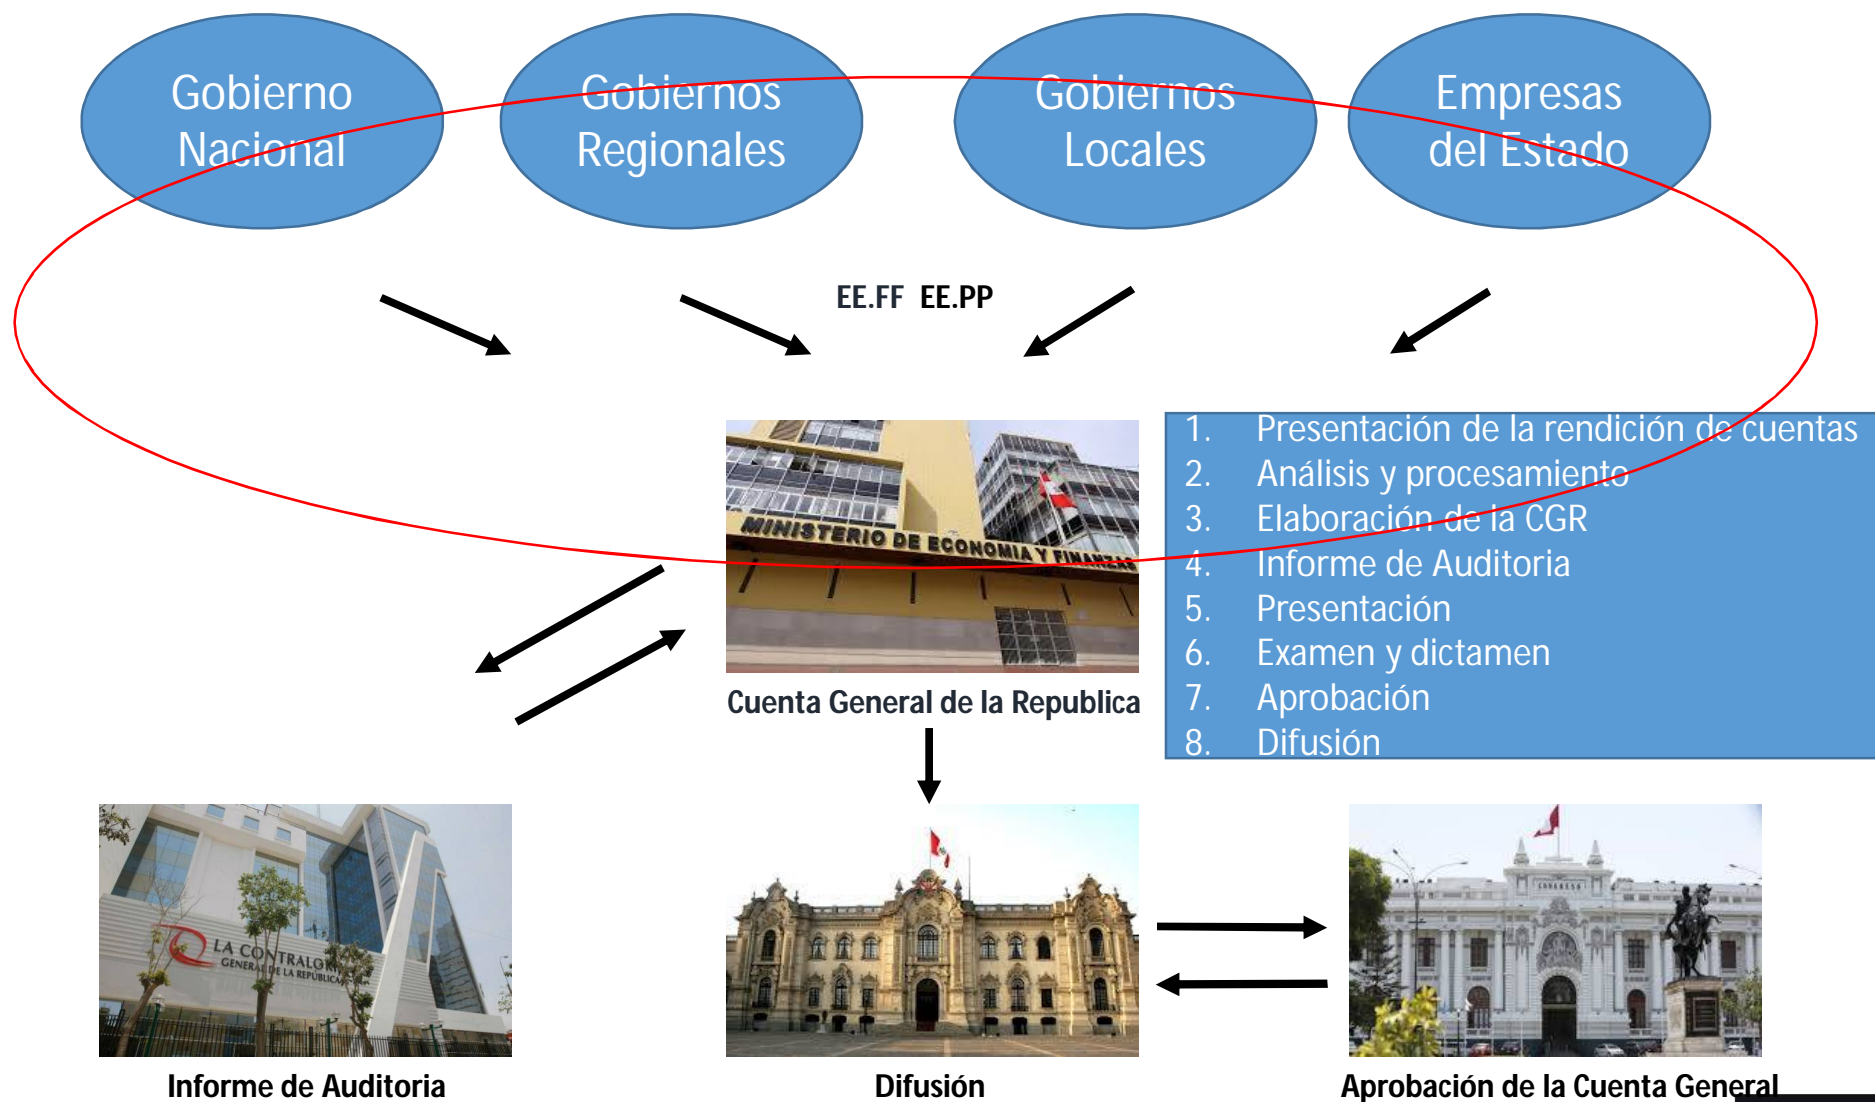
Gobierno Nacional

Gobiernos Regionales

Gobiernos Locales

Empresas del Estado

EE.FF EE.PP

MINISTERIO DE ECONOMIA Y FINANZAS

Cuenta General de la Republica

1. Presentación de la rendición de cuentas
2. Análisis y procesamiento
3. Elaboración de la CGR
4. Informe de Auditoria
5. Presentación
6. Examen y dictamen
7. Aprobación
8. Difusión

LA CONTRALORIA GENERAL DE LA REPÚBLICA

Informe de Auditoria

Difusión

Aprobación de la Cuenta General